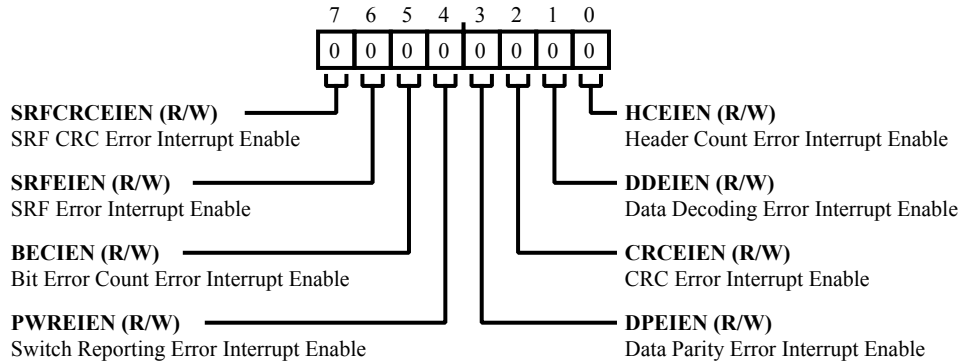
7 6 5 4 3 2 1 0

| 0 | 0 | 0 | 0 | 0 | 0 | 0 | 0 |
|---|---|---|---|---|---|---|---|

**SRFCRCEIEN (R/W)**
SRF CRC Error Interrupt Enable

**SRFEIEN (R/W)**
SRF Error Interrupt Enable

**BECIEN (R/W)**
Bit Error Count Error Interrupt Enable

**PWREIEN (R/W)**
Switch Reporting Error Interrupt Enable

**HCEIEN (R/W)**
Header Count Error Interrupt Enable

**DDEIEN (R/W)**
Data Decoding Error Interrupt Enable

**CRCEIEN (R/W)**
CRC Error Interrupt Enable

**DPEIEN (R/W)**
Data Parity Error Interrupt Enable